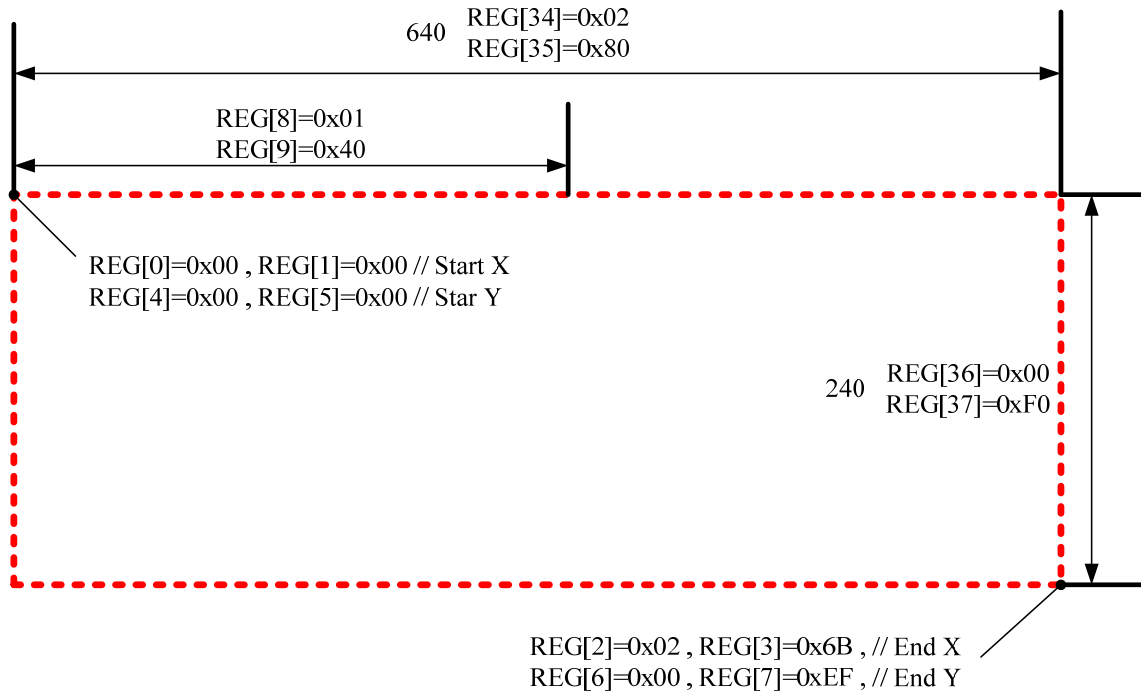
640 REG[34]=0x02
REG[35]=0x80

REG[8]=0x01
REG[9]=0x40

REG[0]=0x00 , REG[1]=0x00 // Start X
REG[4]=0x00 , REG[5]=0x00 // Star Y

240 REG[36]=0x00
REG[37]=0xF0

REG[2]=0x02 , REG[3]=0x6B , // End X
REG[6]=0x00 , REG[7]=0xEF , // End Y